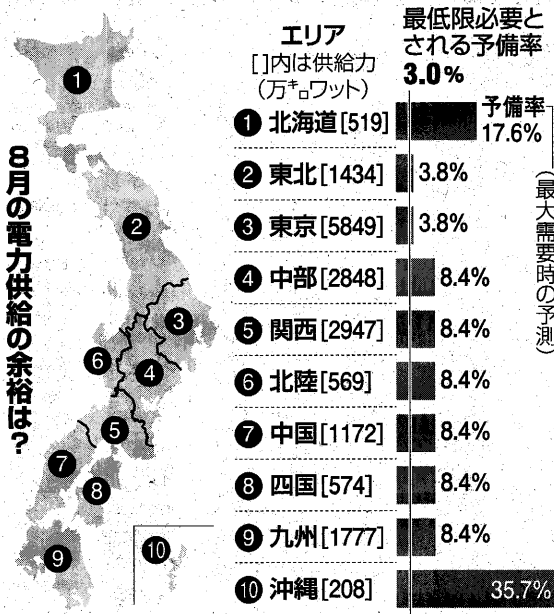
８月の電力供給の余裕は？

エリア
[ ]内は供給力
（万キロワット）

最低限必要とされる予備率
3.0％

予備率
（最大需要時の予測）

| エリア | 予備率 |
|---|---|
| ❶ 北海道[519] | 17.6％ |
| ❷ 東北[1434] | 3.8％ |
| ❸ 東京[5849] | 3.8％ |
| ❹ 中部[2848] | 8.4％ |
| ❺ 関西[2947] | 8.4％ |
| ❻ 北陸[569] | 8.4％ |
| ❼ 中国[1172] | 8.4％ |
| ❽ 四国[574] | 8.4％ |
| ❾ 九州[1777] | 8.4％ |
| ❿ 沖縄[208] | 35.7％ |

❶ ❷ ❸ ❹ ❺ ❻ ❼ ❽ ❾ ❿